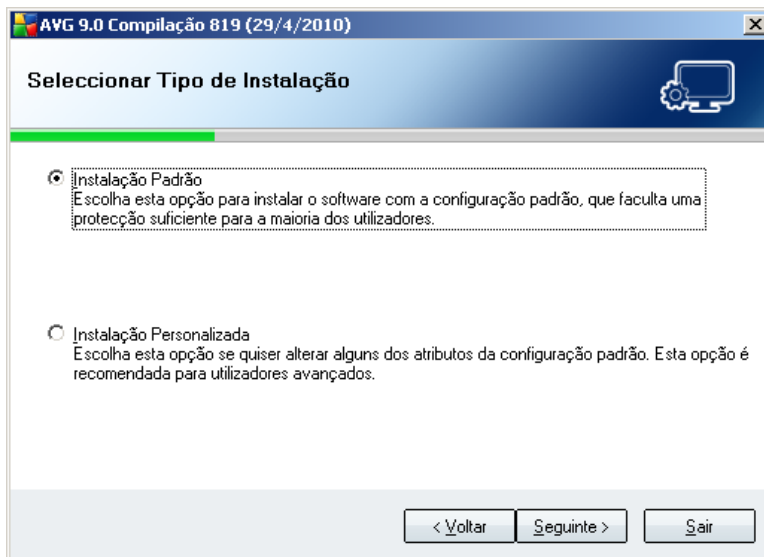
AVG 9.0 Compilação 819 (29/4/2010)

Seleccionar Tipo de Instalação

Instalação Padrão
Escolha esta opção para instalar o software com a configuração padrão, que faculta uma protecção suficiente para a maioria dos utilizadores.

Instalação Personalizada
Escolha esta opção se quiser alterar alguns dos atributos da configuração padrão. Esta opção é recomendada para utilizadores avançados.

< Voltar
Seguinte >
Sair